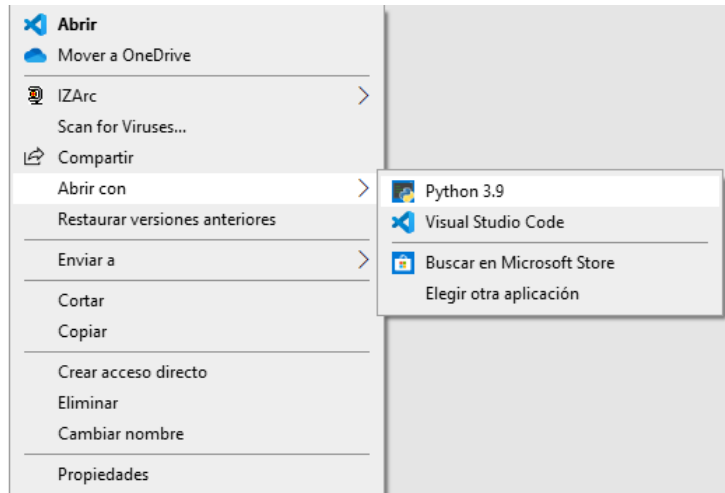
Abrir
Mover a OneDrive
IZArc
Scan for Viruses...
Compartir
Abrir con
Restaurar versiones anteriores
Enviar a
Cortar
Copiar
Crear acceso directo
Eliminar
Cambiar nombre
Propiedades

Python 3.9
Visual Studio Code
Buscar en Microsoft Store
Elegir otra aplicación